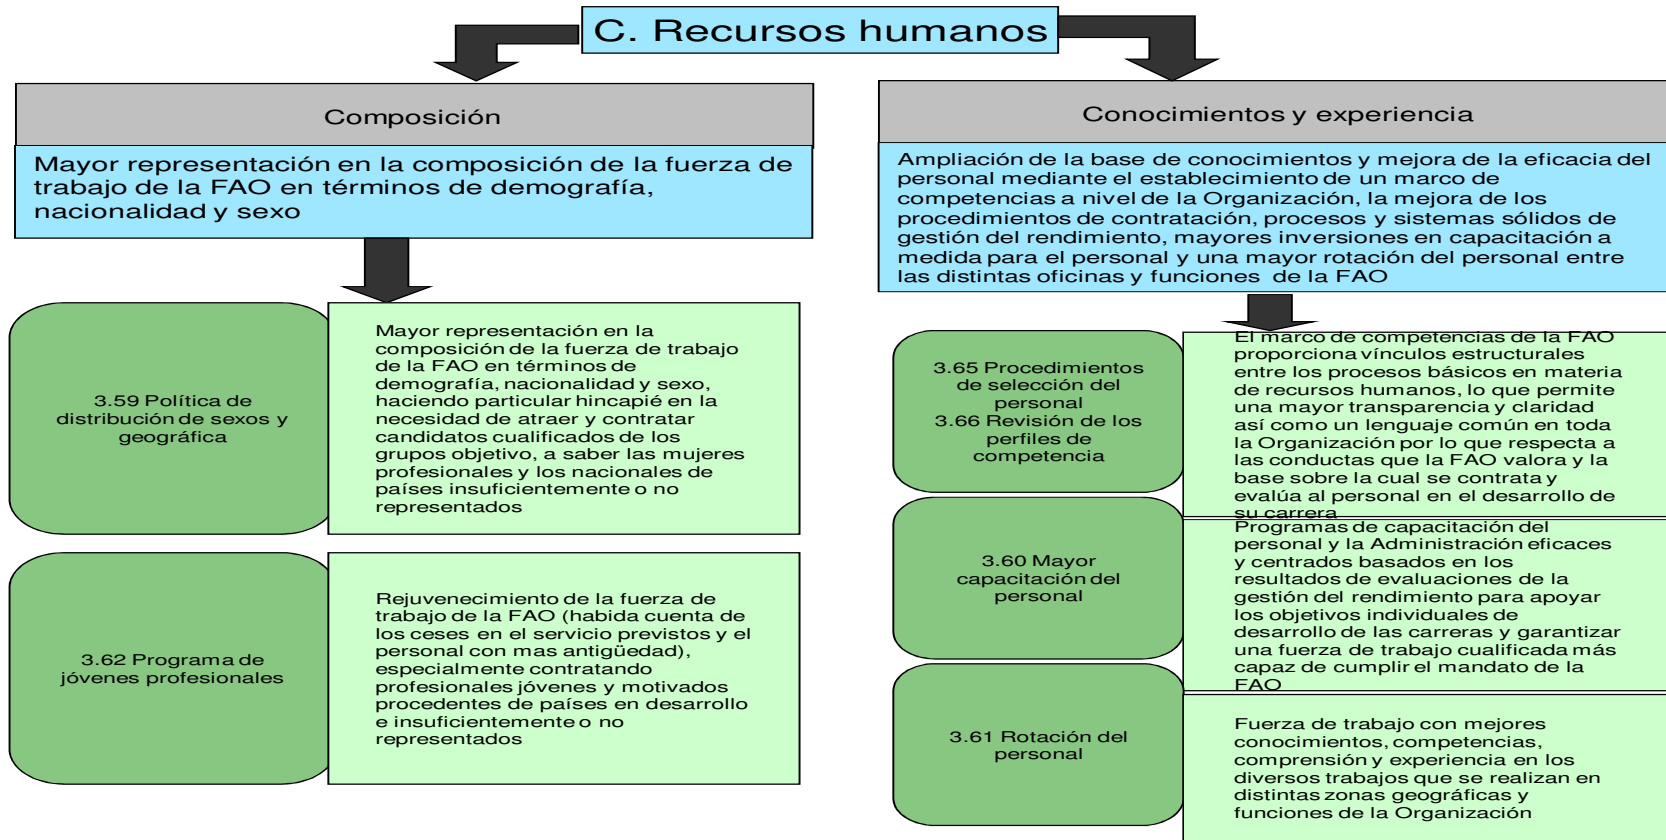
C. Recursos humanos

Composición

Mayor representación en la composición de la fuerza de trabajo de la FAO en términos de demografía, nacionalidad y sexo

3.59 Política de distribución de sexos y geográfica

Mayor representación en la composición de la fuerza de trabajo de la FAO en términos de demografía, nacionalidad y sexo, haciendo particular hincapié en la necesidad de atraer y contratar candidatos cualificados de los grupos objetivo, a saber las mujeres profesionales y los nacionales de países insuficientemente o no representados

3.62 Programa de jóvenes profesionales

Rejuvenecimiento de la fuerza de trabajo de la FAO (habida cuenta de los ceses en el servicio previstos y el personal con mas antigüedad), especialmente contratando profesionales jóvenes y motivados procedentes de países en desarrollo e insuficientemente o no representados

Conocimientos y experiencia

Ampliación de la base de conocimientos y mejora de la eficacia del personal mediante el establecimiento de un marco de competencias a nivel de la Organización, la mejora de los procedimientos de contratación, procesos y sistemas sólidos de gestión del rendimiento, mayores inversiones en capacitación a medida para el personal y una mayor rotación del personal entre las distintas oficinas y funciones de la FAO

3.65 Procedimientos de selección del personal
3.66 Revisión de los perfiles de competencia

El marco de competencias de la FAO proporciona vínculos estructurales entre los procesos básicos en materia de recursos humanos, lo que permite una mayor transparencia y claridad así como un lenguaje común en toda la Organización por lo que respecta a las conductas que la FAO valora y la base sobre la cual se contrata y evalúa al personal en el desarrollo de su carrera

3.60 Mayor capacitación del personal

Programas de capacitación del personal y la Administración eficaces y centrados basados en los resultados de evaluaciones de la gestión del rendimiento para apoyar los objetivos individuales de desarrollo de las carreras y garantizar una fuerza de trabajo cualificada más capaz de cumplir el mandato de la FAO

3.61 Rotación del personal

Fuerza de trabajo con mejores conocimientos, competencias, comprensión y experiencia en los diversos trabajos que se realizan en distintas zonas geográficas y funciones de la Organización